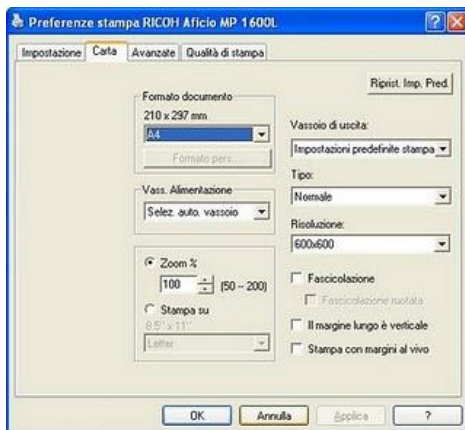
Preferenze stampa RICOH Aficio MP 1600L

Impostazione | Carta | Avanzate | Qualità di stampa

Riprist. Imp. Pred.

Formato documento
210 x 297 mm
A4
Formato pers...

Vass. Alimentazione
Selez. auto. vassoio

Zoom %
100 (50 – 200)
Stampa su
8.5" x 11"
Letter

Vassoio di uscita:
Impostazioni predefinite stampa

Tipo:
Normale

Risoluzione:
600x600

Fascicolazione
Fascicolazione ruotata
Il margine lungo è verticale
Stampa con margini al vivo

OK | Annulla | Applica | ?